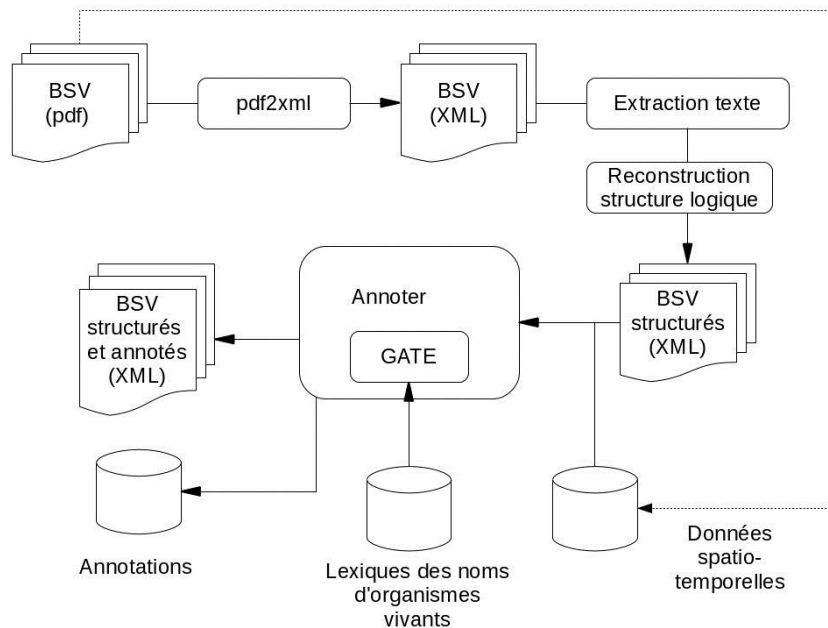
BSV
(pdf)

pdf2xml

BSV
(XML)

Extraction texte

Reconstruction structure logique

BSV
structurés et annotés (XML)

Annoter

GATE

BSV
structurés (XML)

Annotations

Lexiques des noms d'organismes vivants

Données spatio-temporelles